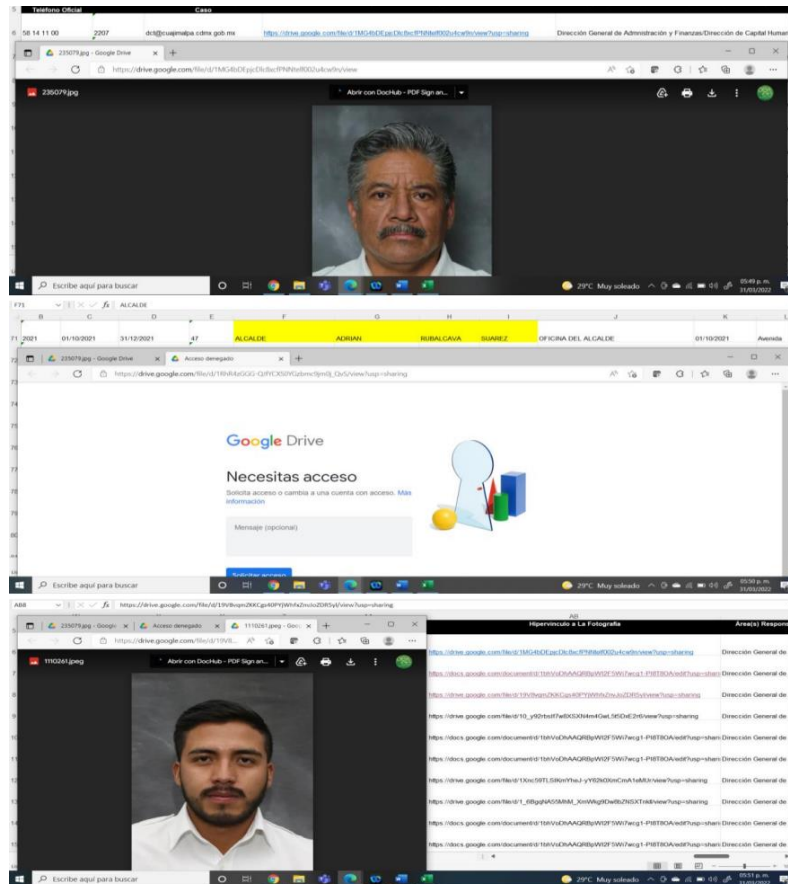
Teléfono Oficial | Caso

58 14 11 00 | 2207 | dcl@cuajimalpa.cdmx.gob.mx | https://drive.google.com/file/d/1MG4bDEpjcDlc8ecfPNNtef002u4cw9n/view?usp=sharing | Dirección General de Administración y Finanzas/Dirección de Capital Humano

235079.jpg - Google Drive

https://drive.google.com/file/d/1MG4bDEpjcDlc8ecfPNNtef002u4cw9n/view

235079.jpg

Abrir con DocHub - PDF Sign an...

Escribe aquí para buscar

29°C Muy soleado 05:49 p. m. 31/03/2022

F71 ALCALDE

| B | C | D | E | F | G | H | I | J | K |
|---|---|---|---|---|---|---|---|---|---|
| 2021 | 01/10/2021 | 31/12/2021 | 47 | ALCALDE | ADRIAN | RUBALCAVA | SUAREZ | OFICINA DEL ALCALDE | 01/10/2021 | Avenida |

235079.jpg - Google Drive | Acceso denegado

https://drive.google.com/file/d/1Rh4eGGG-QJfYCXS0YGzbmc9jm0j_Qv5/view?usp=sharing

Google Drive

Necesitas acceso

Solicita acceso o cambia a una cuenta con acceso. Más información

Mensaje (opcional)

Solicitar acceso

Escribe aquí para buscar

29°C Muy soleado 05:50 p. m. 31/03/2022

A68 https://drive.google.com/file/d/19V8vqm2KKCgs40PYjWhfxZncloZDRSyl/view?usp=sharing

235079.jpeg - Google | Acceso denegado | 1110261.jpeg - Goo

https://drive.google.com/file/d/19V8...

1110261.jpeg

Abrir con DocHub - PDF Sign an...

AB
Hipervínculo a La Fotografía | Área(s) Respon

https://drive.google.com/file/d/1MG4bDEpjcDlc8ecfPNNtef002u4cw9n/view?usp=sharing | Dirección General de
https://docs.google.com/document/d/1bhVsDhAAQRBpWI2F5Wi7wcg1-PI8T8OA/edit?usp=shari | Dirección General de
https://drive.google.com/file/d/19V8vqm2KKCgs40PYjWhfxZncloZDRSyl/view?usp=sharing | Dirección General de
https://drive.google.com/file/d/10_y92rbdf7w8XSXN4m4GwL5l5DxE2r6/view?usp=sharing | Dirección General de
https://docs.google.com/document/d/1bhVsDhAAQRBpWI2F5Wi7wcg1-PI8T8OA/edit?usp=shari | Dirección General de
https://docs.google.com/document/d/1bhVsDhAAQRBpWI2F5Wi7wcg1-PI8T8OA/edit?usp=shari | Dirección General de
https://drive.google.com/file/d/1Xnc59TLSiKmYheJ-yY62k0XmCmA1eMOr/view?usp=sharing | Dirección General de
https://drive.google.com/file/d/1_6BgqNA55MtiM_XmWkg9Dw8bZNSXTn8/view?usp=sharing | Dirección General de
https://docs.google.com/document/d/1bhVsDhAAQRBpWI2F5Wi7wcg1-PI8T8OA/edit?usp=shari | Dirección General de

Escribe aquí para buscar

29°C Muy soleado 05:51 p. m. 31/03/2022